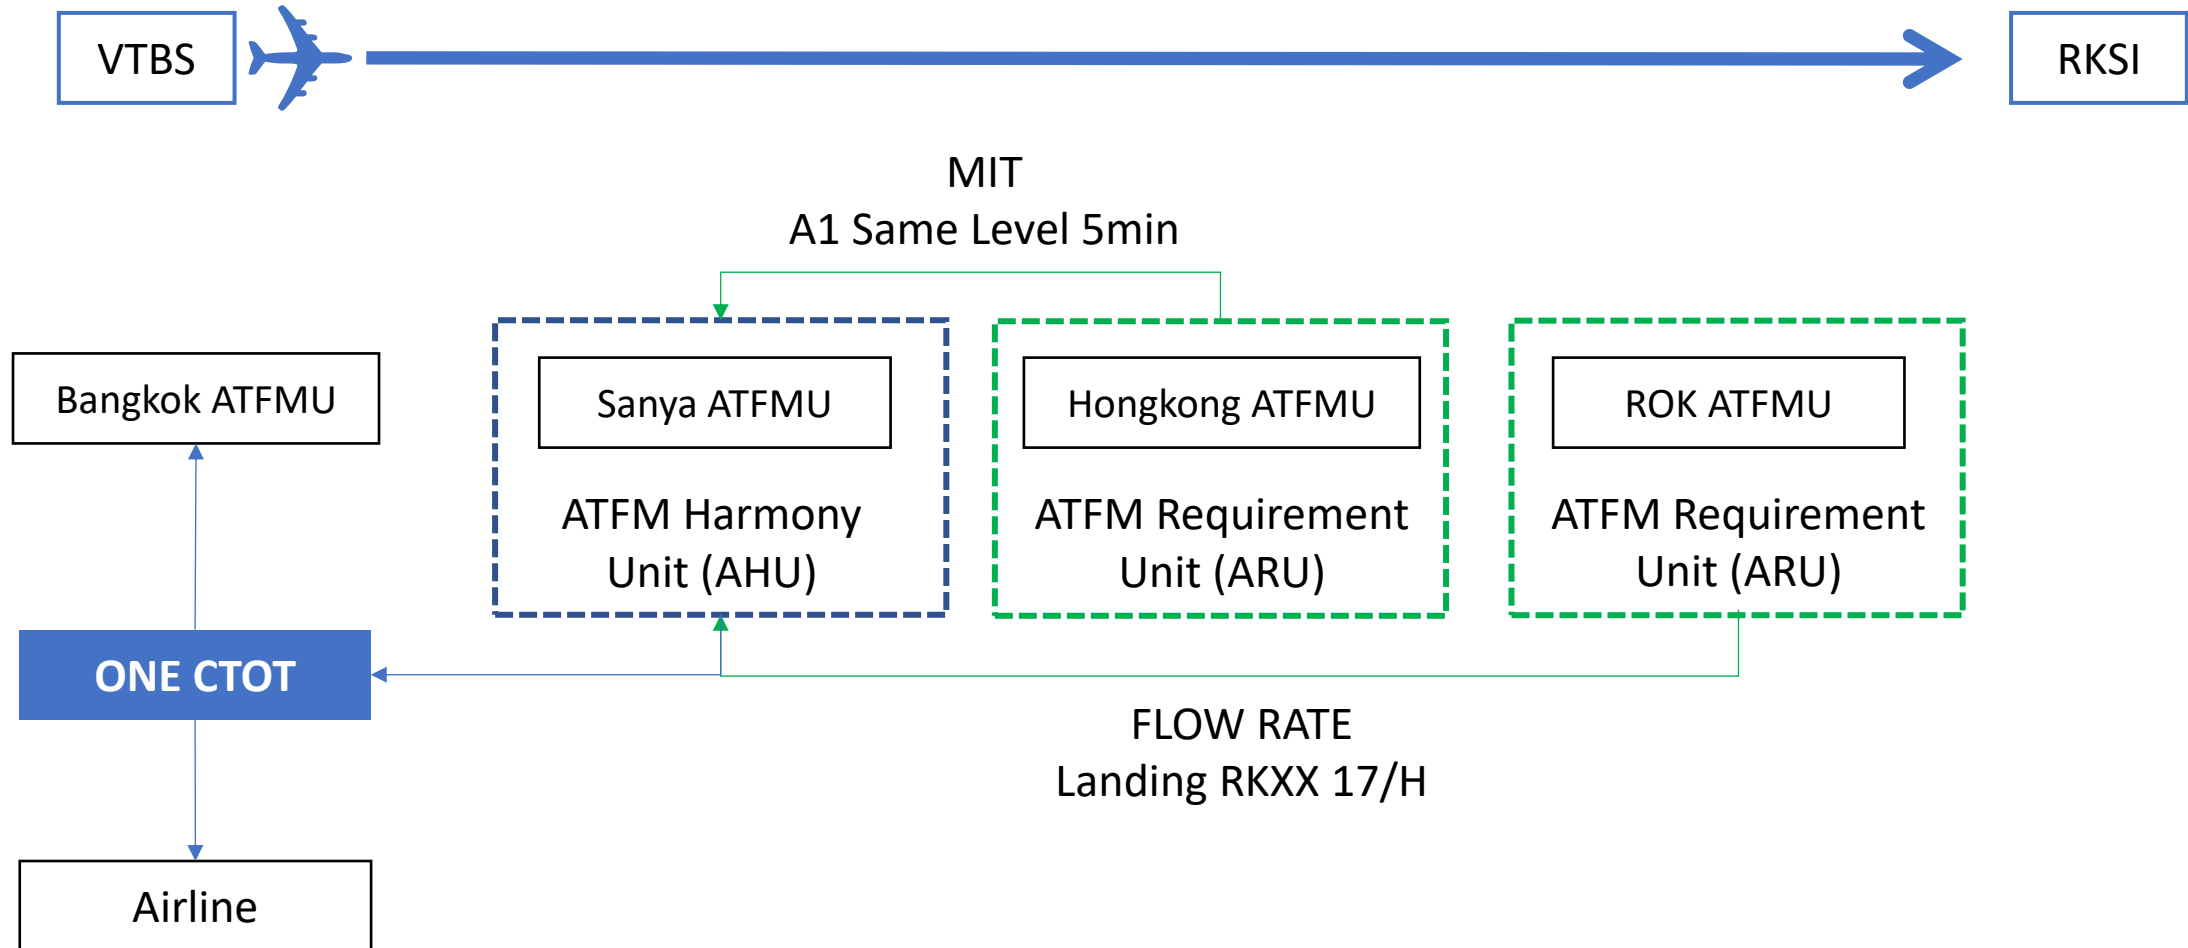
VTBS

RKSI

MIT
A1 Same Level 5min

Bangkok ATFMU

Sanya ATFMU

ATFM Harmony Unit (AHU)

Hongkong ATFMU

ATFM Requirement Unit (ARU)

ROK ATFMU

ATFM Requirement Unit (ARU)

ONE CTOT

FLOW RATE
Landing RKXX 17/H

Airline